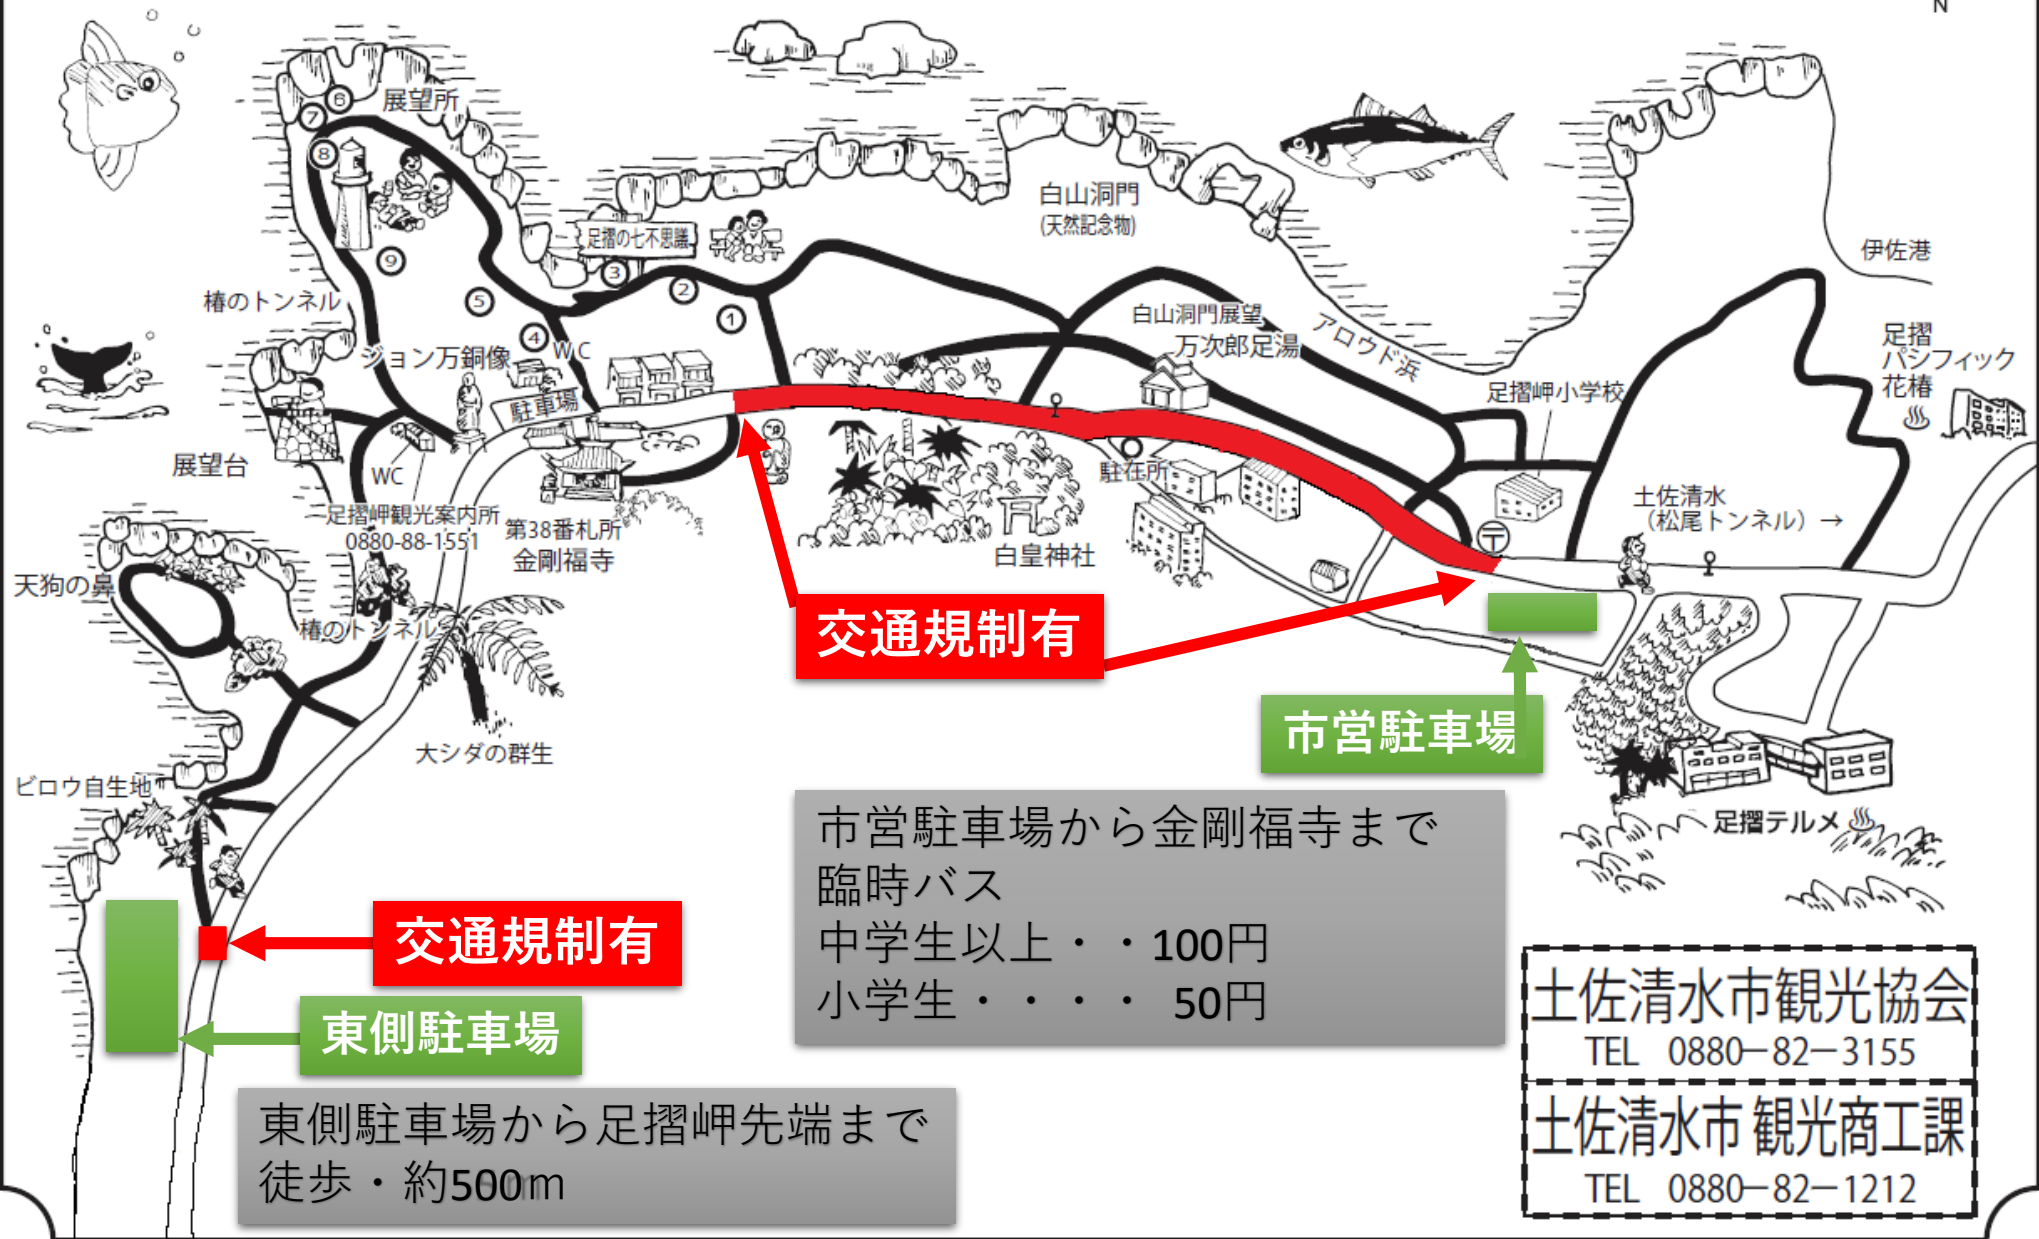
N

展望所

⑥ ⑦ ⑧ ⑨ ⑤ ④ ③ ② ①

足摺の七不思議

白山洞門
(天然記念物)

伊佐港

椿のトンネル

ジョン万銅像

WC

駐車場

白山洞門展望

万次郎足湯

アロウド浜

足摺パシフィック花椿

足摺岬小学校

展望台

WC

足摺岬観光案内所
0880-88-1551

第38番札所
金剛福寺

駐在所

土佐清水
(松尾トンネル) →

天狗の鼻

白皇神社

椿のトンネル

交通規制有

大シダの群生

市営駐車場

ビロウ自生地

足摺テルメ

市営駐車場から金剛福寺まで
臨時バス
中学生以上・・100円
小学生・・・・ 50円

交通規制有

東側駐車場

土佐清水市観光協会
TEL 0880−82−3155

東側駐車場から足摺岬先端まで
徒歩・約500m

土佐清水市 観光商工課
TEL 0880−82−1212